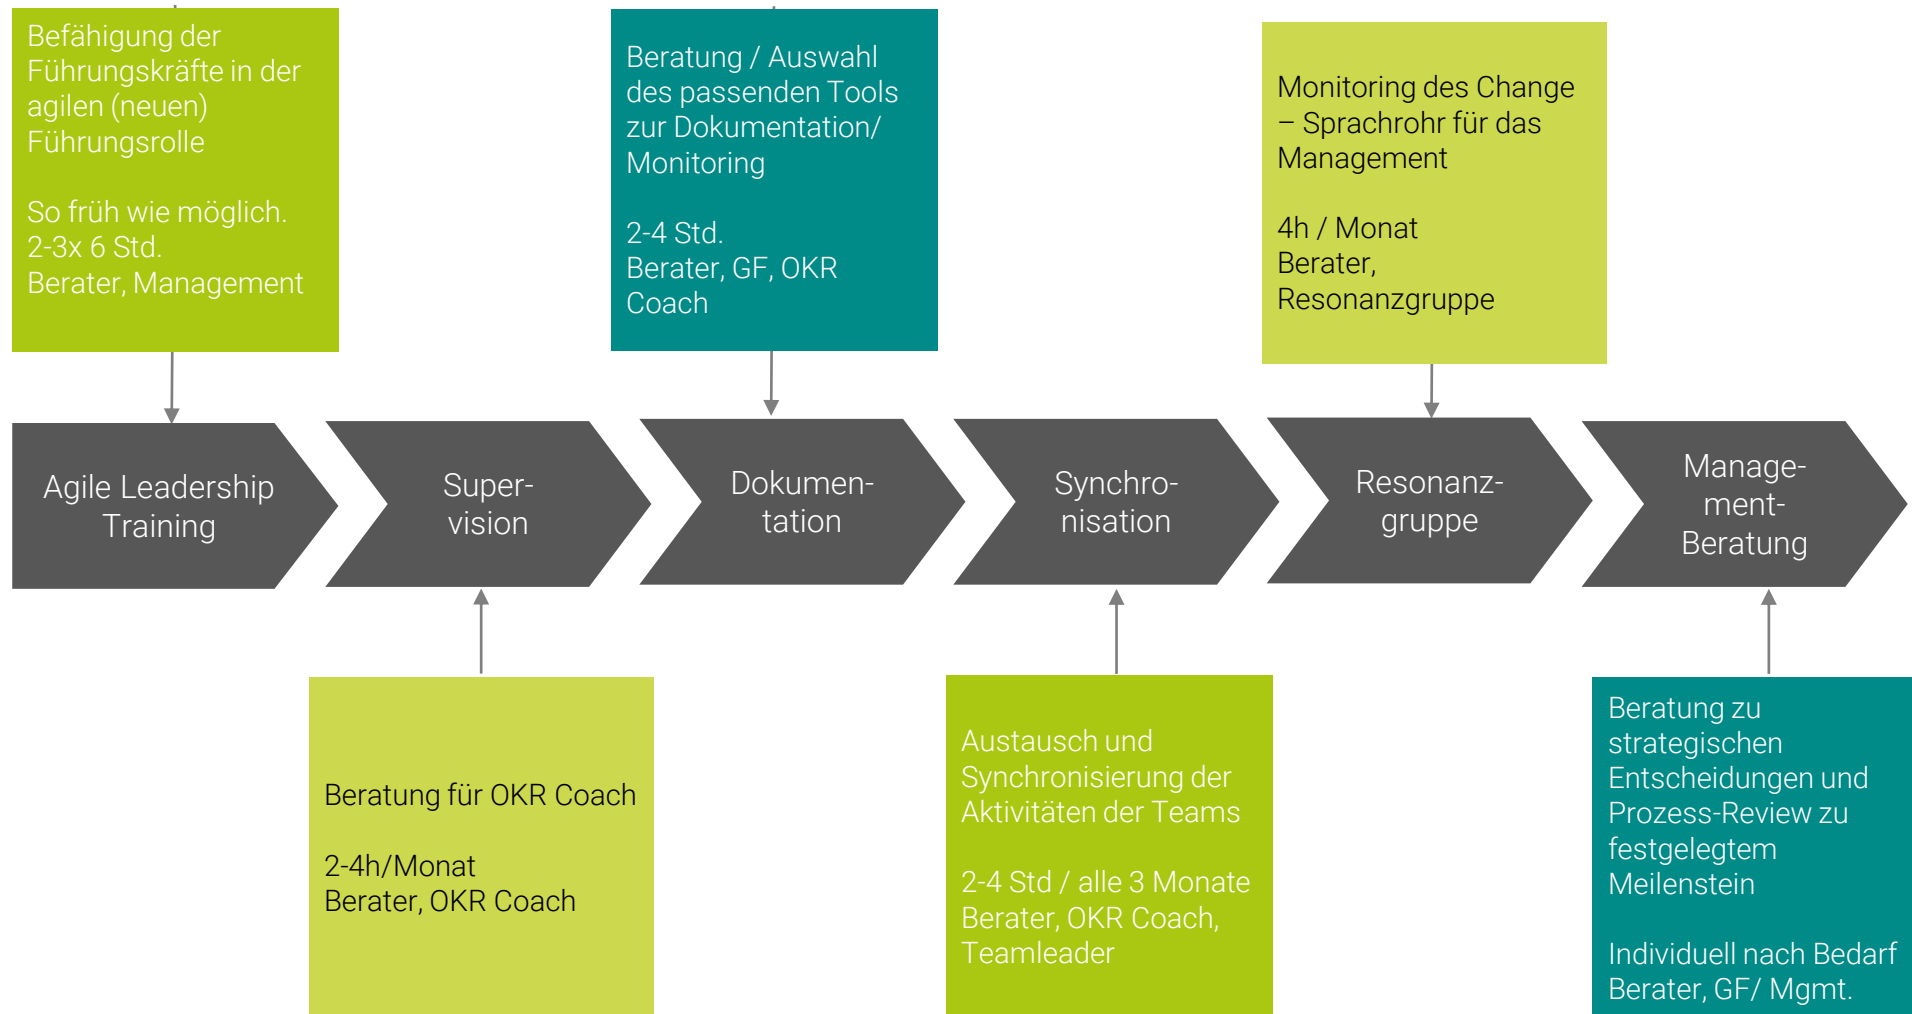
Befähigung der Führungskräfte in der agilen (neuen) Führungsrolle

So früh wie möglich.
2-3x 6 Std.
Berater, Management

Beratung / Auswahl des passenden Tools zur Dokumentation/ Monitoring

2-4 Std.
Berater, GF, OKR Coach

Monitoring des Change – Sprachrohr für das Management

4h / Monat
Berater, Resonanzgruppe

Agile Leadership Training

Supervision

Dokumentation

Synchronisation

Resonanzgruppe

Management-Beratung

Beratung für OKR Coach

2-4h/Monat
Berater, OKR Coach

Austausch und Synchronisierung der Aktivitäten der Teams

2-4 Std / alle 3 Monate
Berater, OKR Coach, Teamleader

Beratung zu strategischen Entscheidungen und Prozess-Review zu festgelegtem Meilenstein

Individuell nach Bedarf
Berater, GF/ Mgmt.